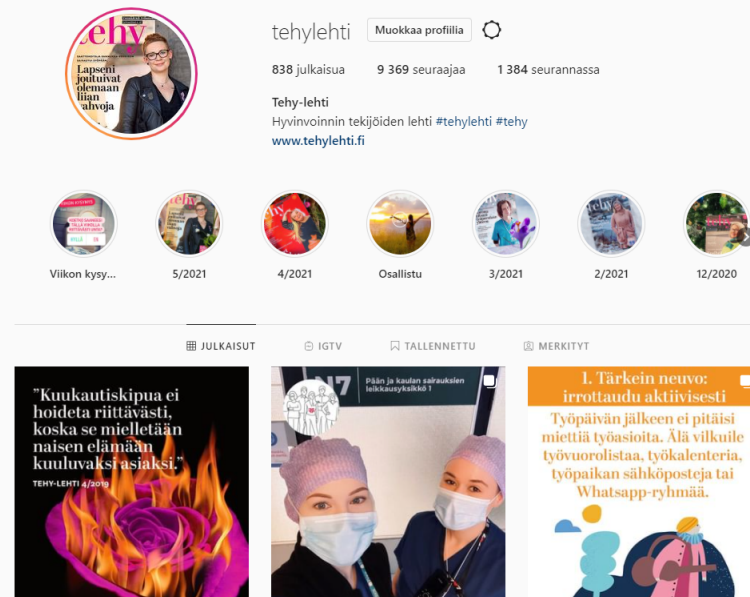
tehy

Lapseni joutuivat olemaan liian vahvoja

tehylehti Muokkaa profiilia

838 julkaisua 9 369 seuraajaa 1 384 seurannassa

Tehy-lehti
Hyvinvoinnin tekijöiden lehti #tehylehti #tehy
www.tehylehti.fi

Viikon kysy... 5/2021 4/2021 Osallistu 3/2021 2/2021 12/2020

JULKAISUT IGTV TALLENNETTU MERKITYT

"Kuukautiskipua ei hoideta riittävästi, koska se mielletään naisen elämään kuuluvaksi asiaksi."
TEHY-LEHTI 4/2019

N7
Pään ja kaulan sairauksien leikkausyksikkö 1

1. Tärkein neuvo: irrottaudu aktiivisesti
Työpäivän jälkeen ei pitäisi miettiä työasioita. Älä vilkuile työvuorolistaa, työkalenteria, työpaikan sähköpostega tai Whatsapp-ryhmää.